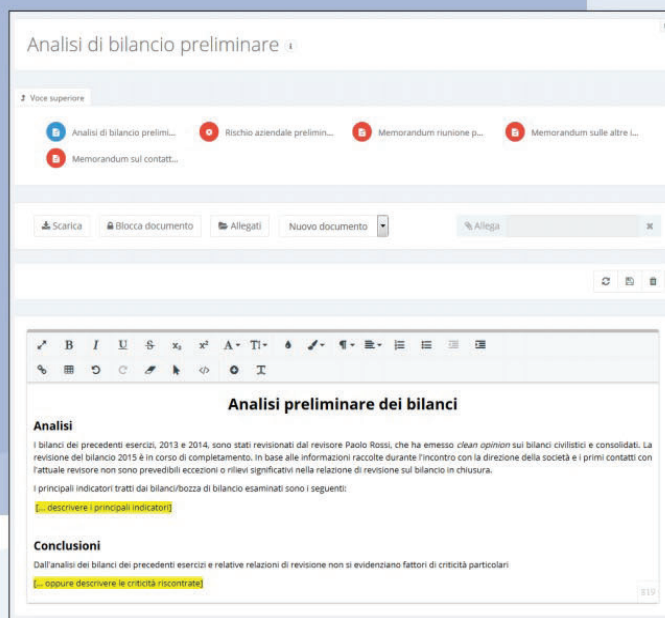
Analisi di bilancio preliminare

Voce superiore

Analisi di bilancio prelimi... Rischio aziendale prelimin... Memorandum riunione p... Memorandum sulle altre i... Memorandum sul contatt...

Scarica Blocca documento Allegati Nuovo documento Allega

# Analisi preliminare dei bilanci

## Analisi

I bilanci dei precedenti esercizi, 2013 e 2014, sono stati revisionati dal revisore Paolo Rossi, che ha emesso *clean opinion* sui bilanci civilistici e consolidati. La revisione del bilancio 2015 è in corso di completamento. In base alle informazioni raccolte durante l'incontro con la direzione della società e i primi contatti con l'attuale revisore non sono prevedibili eccezioni o rilievi significativi nella relazione di revisione sul bilancio in chiusura.

I principali indicatori tratti dai bilanci/bozza di bilancio esaminati sono i seguenti:

[... descrivere i principali indicatori]

## Conclusioni

Dall'analisi dei bilanci dei precedenti esercizi e relative relazioni di revisione non si evidenziano fattori di criticità particolari

[... oppure descrivere le criticità riscontrate]

319